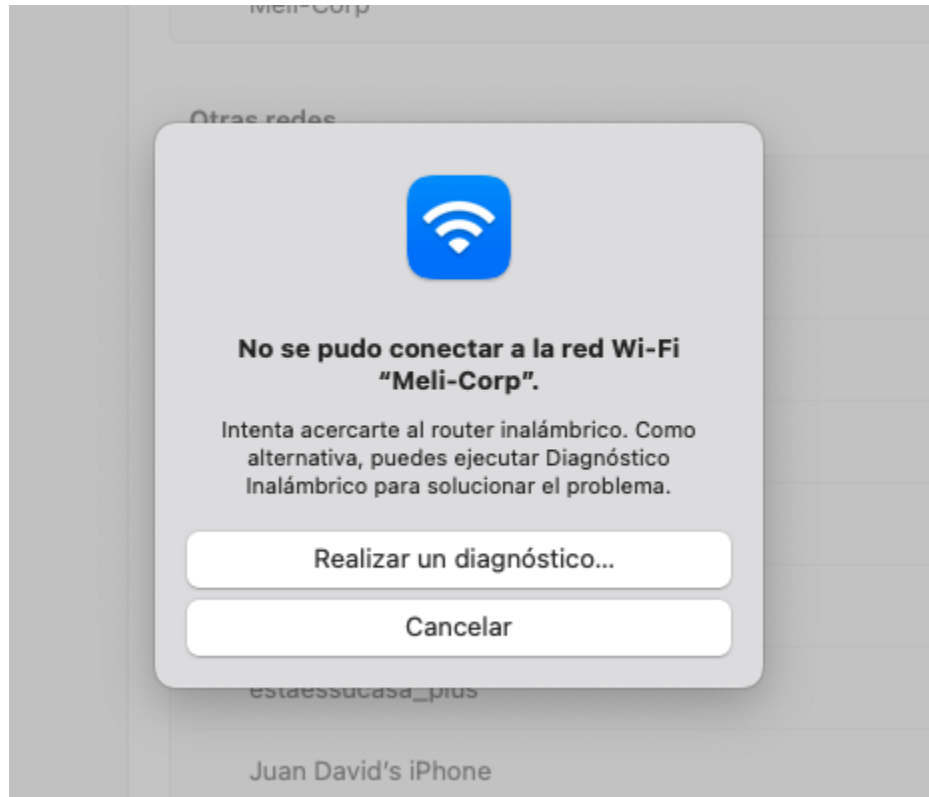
Meli-Corp

Otras redes

No se pudo conectar a la red Wi-Fi “Meli-Corp”.

Intenta acercarte al router inalámbrico. Como alternativa, puedes ejecutar Diagnóstico Inalámbrico para solucionar el problema.

Realizar un diagnóstico...

Cancelar

estaessucasa_plus

Juan David’s iPhone